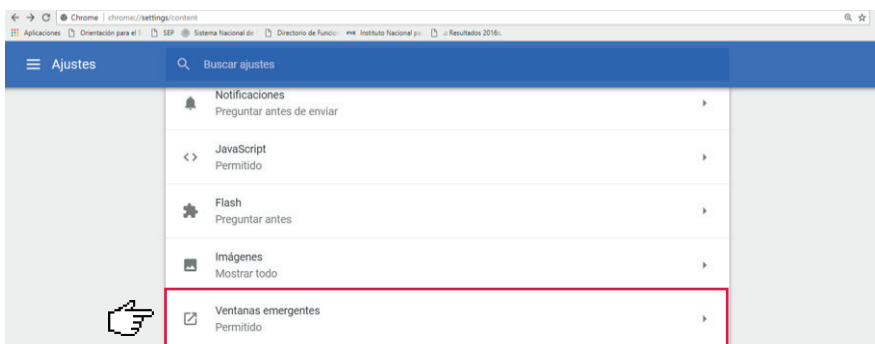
Chrome | chrome://settings/content

Aplicaciones Orientación para el S SEP Sistema Nacional de Directorio de Funcion Instituto Nacional pa Resultados 2016...

Ajustes

Buscar ajustes

Notificaciones
Preguntar antes de enviar

JavaScript
Permitido

Flash
Preguntar antes

Imágenes
Mostrar todo

Ventanas emergentes
Permitido